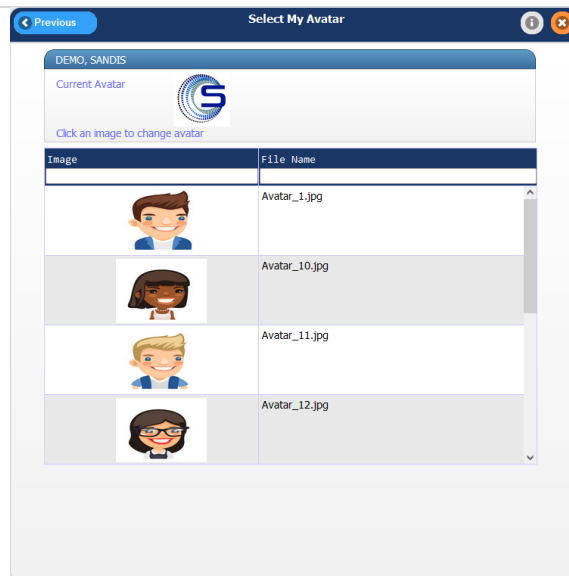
Previous
Select My Avatar

DEMO, SANDIS

Current Avatar

Click an image to change avatar

| Image | File Name |
|---|---|
| | |
| | Avatar_1.jpg |
| | Avatar_10.jpg |
| | Avatar_11.jpg |
| | Avatar_12.jpg |